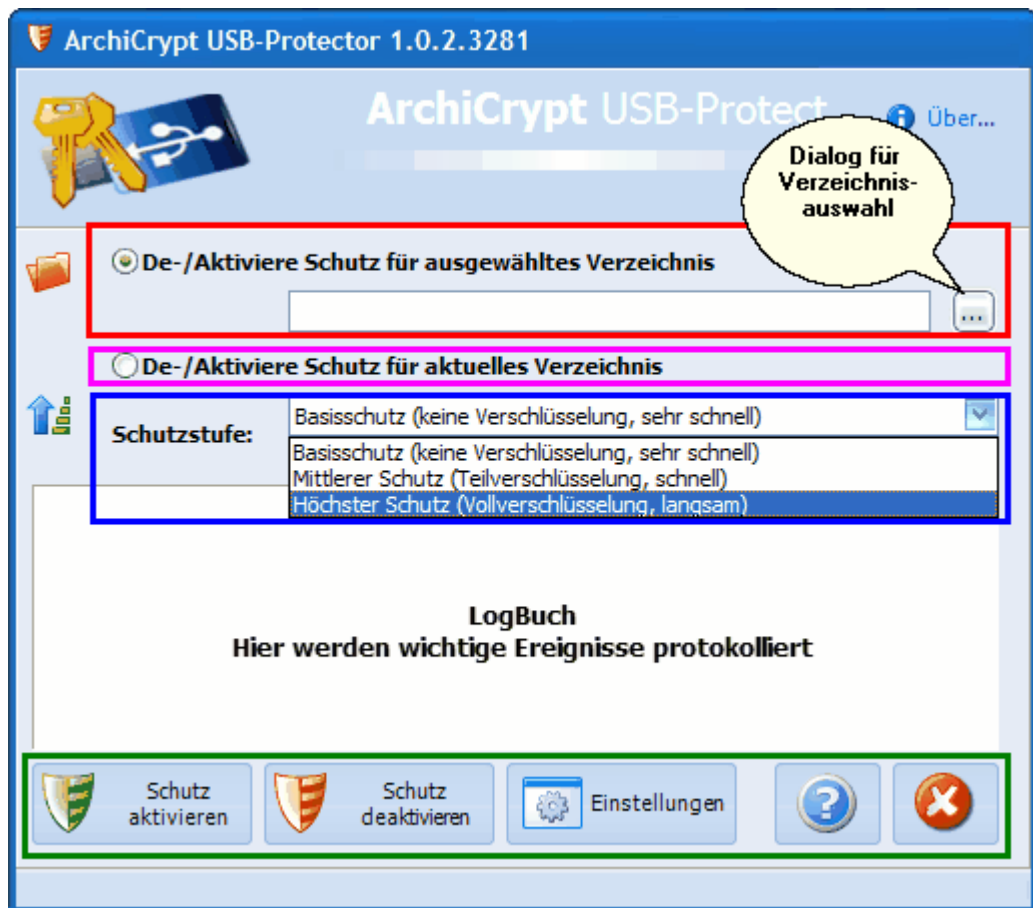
ArchiCrypt USB-Protector 1.0.2.3281

ArchiCrypt USB-Protect

Über...

Dialog für Verzeichnisauswahl

De-/Aktiviere Schutz für ausgewähltes Verzeichnis

...

De-/Aktiviere Schutz für aktuelles Verzeichnis

Schutzstufe:

Basisschutz (keine Verschlüsselung, sehr schnell)

Basisschutz (keine Verschlüsselung, sehr schnell)
Mittlerer Schutz (Teilverschlüsselung, schnell)
Höchster Schutz (Vollverschlüsselung, langsam)

LogBuch
Hier werden wichtige Ereignisse protokolliert

Schutz aktivieren

Schutz deaktivieren

Einstellungen